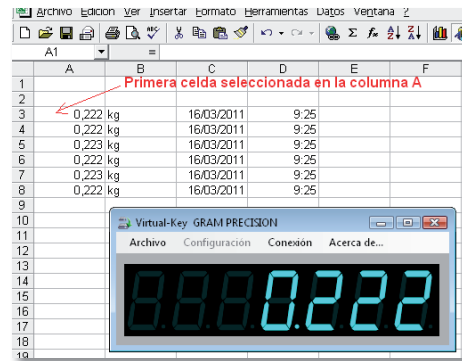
Archivo Edición Ver Insertar Formato Herramientas Datos Ventana ?

A1 =

| | A | B | C | D | E | F |
|---|---|---|---|---|---|---|
| 1 | | | | | | |
| 2 | | | | | | |
| 3 | 0,222 | kg | 16/03/2011 | 9:25 | | |
| 4 | 0,222 | kg | 16/03/2011 | 9:25 | | |
| 5 | 0,223 | kg | 16/03/2011 | 9:25 | | |
| 6 | 0,222 | kg | 16/03/2011 | 9:25 | | |
| 7 | 0,223 | kg | 16/03/2011 | 9:25 | | |
| 8 | 0,222 | kg | 16/03/2011 | 9:25 | | |
| 9 | | | | | | |
| 10 | | | | | | |
| 11 | | | | | | |
| 12 | | | | | | |
| 13 | | | | | | |
| 14 | | | | | | |
| 15 | | | | | | |
| 16 | | | | | | |
| 17 | | | | | | |
| 18 | | | | | | |
| 19 | | | | | | |

Primera celda seleccionada en la columna A

Virtual-Key GRAM PRECISION

Archivo Configuración Conexión Acerca de...

0.222